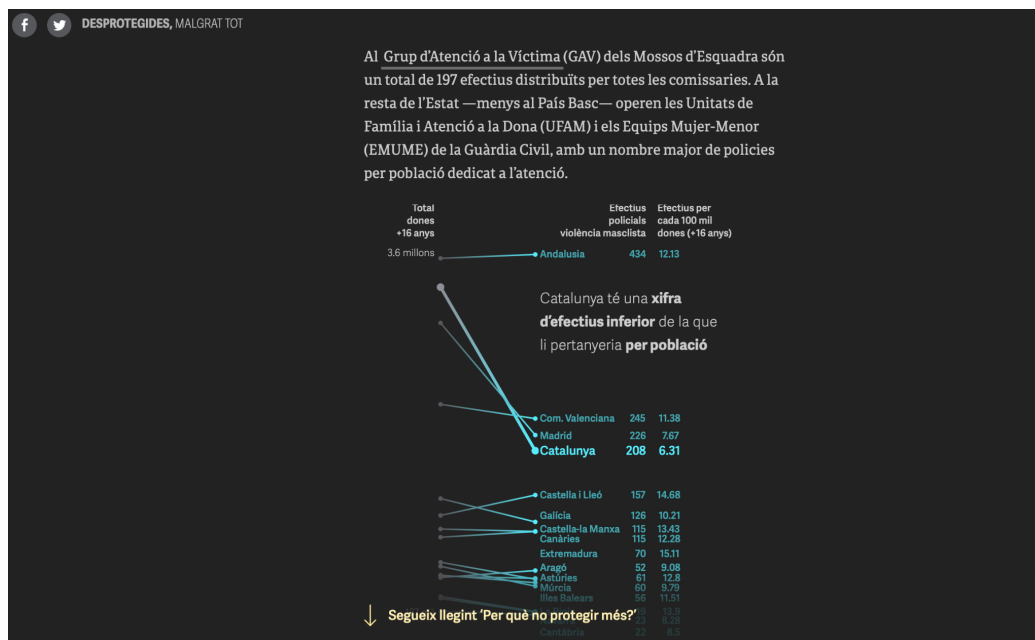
f DESPROTEGIDES, MALGRAT TOT

Al Grup d'Atenció a la Víctima (GAV) dels Mossos d'Esquadra són un total de 197 efectius distribuïts per totes les comissaries. A la resta de l'Estat —menys al País Basc— operen les Unitats de Família i Atenció a la Dona (UFAM) i els Equips Mujer-Menor (EMUME) de la Guàrdia Civil, amb un nombre major de policies per població dedicat a l'atenció.

Total dones +16 anys

Efectius policials violència masclista

Efectius per cada 100 mil dones (+16 anys)

3,6 milions

| | | |
|---|---|---|
| Andalusia | 434 | 12.13 |

Catalunya té una xifra d'efectius inferior de la que li pertanyeria per població

| | | |
|---|---|---|
| Com. Valenciana | 245 | 11.38 |
| Madrid | 226 | 7.67 |
| Catalunya | 208 | 6.31 |
| Castella i Lleó | 157 | 14.68 |
| Galícia | 126 | 10.21 |
| Castella-la Manxa | 115 | 13.43 |
| Canàries | 115 | 12.28 |
| Extremadura | 70 | 15.11 |
| Aragó | 52 | 9.08 |
| Astúries | 61 | 12.8 |
| Múrcia | 60 | 9.79 |
| Illes Balears | 56 | 11.51 |
| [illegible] | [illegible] | 13.9 |
| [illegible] | 23 | 8.28 |
| Cantàbria | 22 | 8.5 |

Segueix llegint 'Per què no protegir més?'